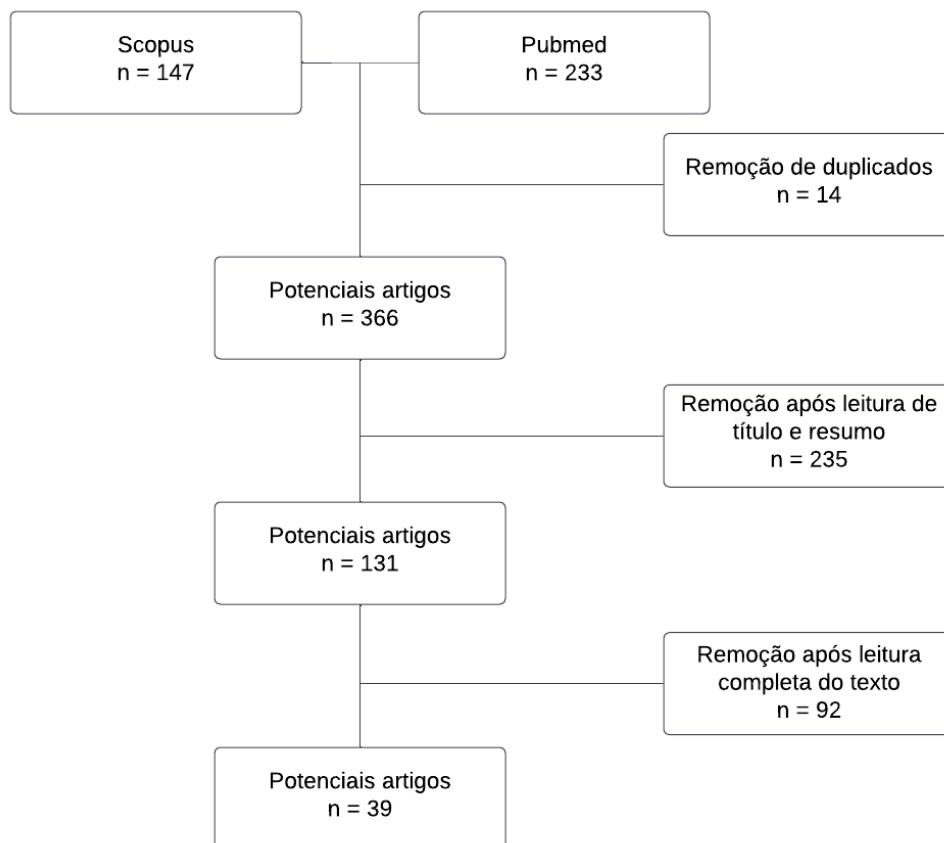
Scopus
n = 147

Pubmed
n = 233

Remoção de duplicados
n = 14

Potenciais artigos
n = 366

Remoção após leitura de título e resumo
n = 235

Potenciais artigos
n = 131

Remoção após leitura completa do texto
n = 92

Potenciais artigos
n = 39